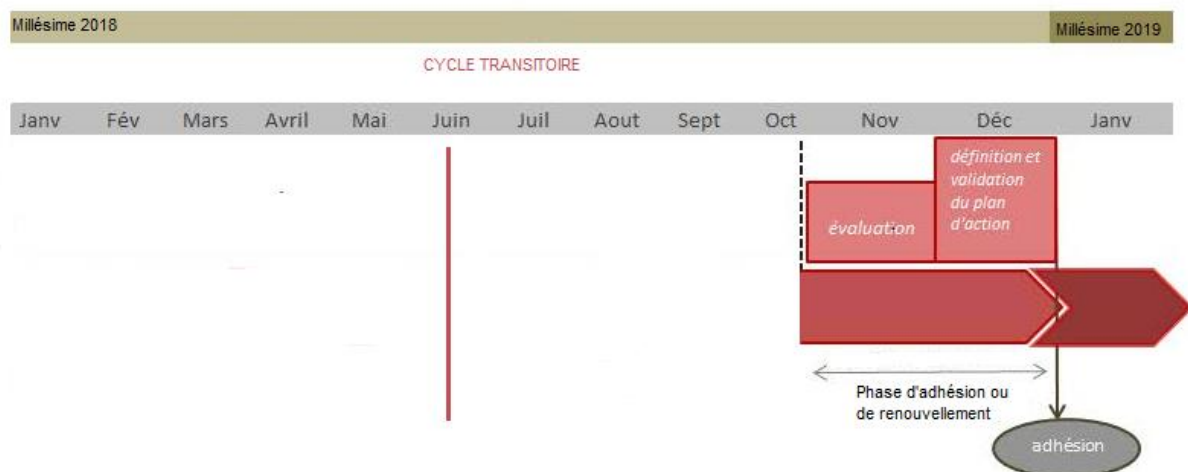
Millésime 2018

Millésime 2019

CYCLE TRANSITOIRE

Janv Fév Mars Avril Mai Juin Juil Aout Sept Oct Nov Déc Janv

évaluation

définition et validation du plan d'action

Phase d'adhésion ou de renouvellement

adhésion